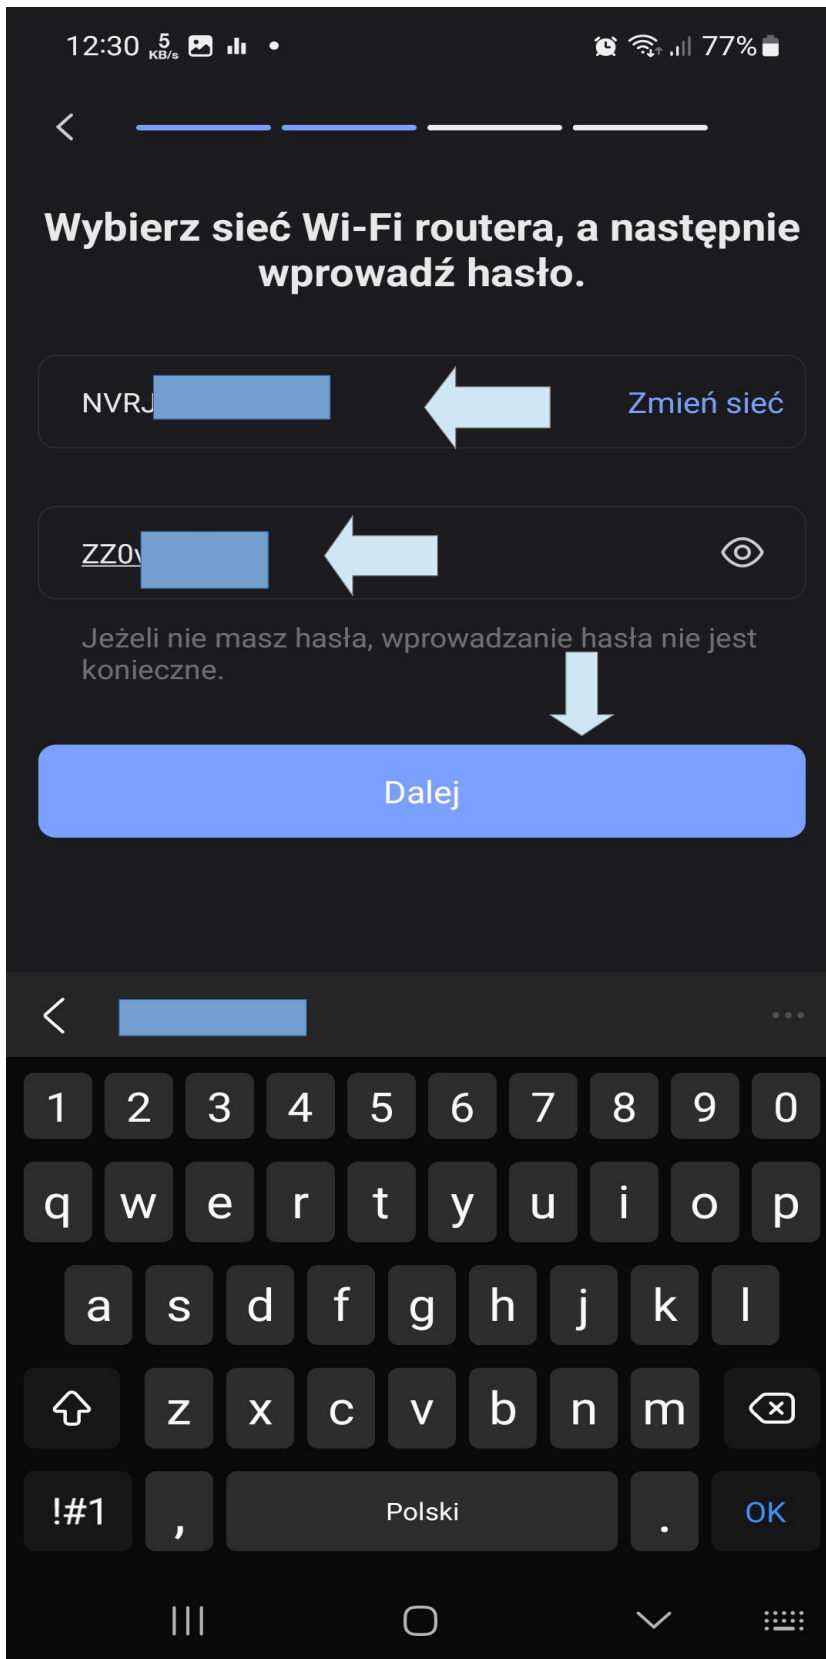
12:30 5 KB/s 77%

Wybierz sieć Wi-Fi routera, a następnie wprowadź hasło.

NVRJ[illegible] Zmień sieć

ZZ0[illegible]

Jeżeli nie masz hasła, wprowadzanie hasła nie jest konieczne.

Dalej

1 2 3 4 5 6 7 8 9 0
q w e r t y u i o p
a s d f g h j k l
z x c v b n m
!#1 , Polski . OK